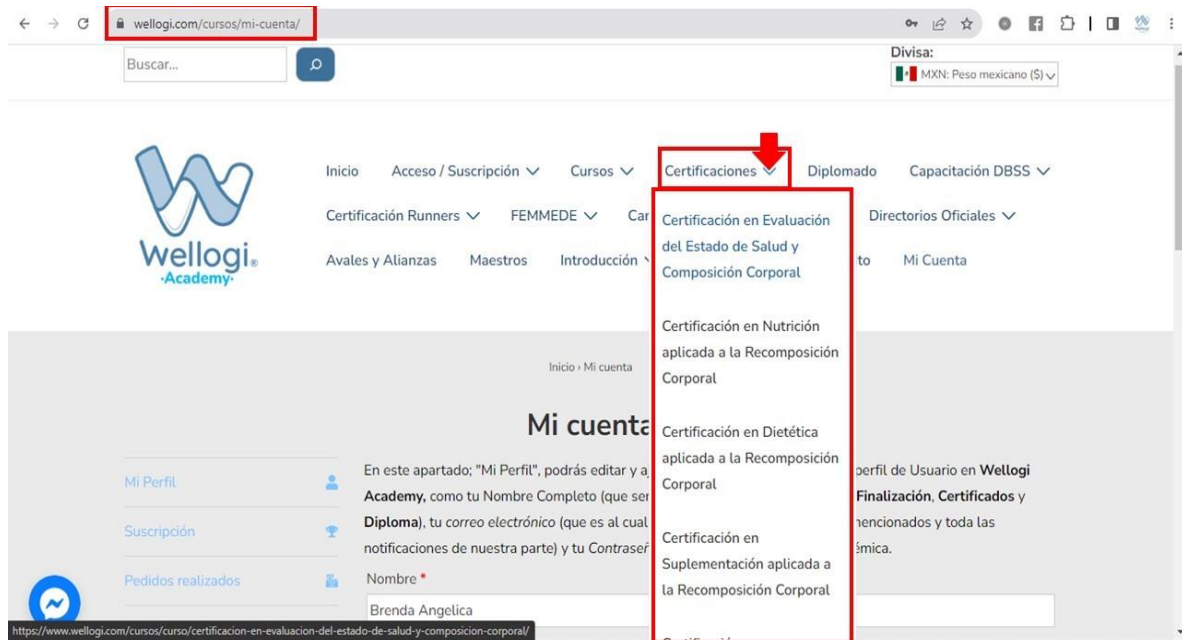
wellogi.com/cursos/mi-cuenta/

Buscar...

Divisa:
MXN: Peso mexicano ($)

Wellogi.
·Academy·

Inicio Acceso / Suscripción Cursos Certificaciones Diplomado Capacitación DBSS
Certificación Runners FEMMEDE Car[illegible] Directorios Oficiales
Avales y Alianzas Maestros Introducción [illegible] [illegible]to Mi Cuenta

Certificación en Evaluación del Estado de Salud y Composición Corporal

Certificación en Nutrición aplicada a la Recomposición Corporal

Certificación en Dietética aplicada a la Recomposición Corporal

Certificación en Suplementación aplicada a la Recomposición Corporal

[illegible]

Inicio › Mi cuenta

Mi cuenta

Mi Perfil
Suscripción
Pedidos realizados

En este apartado; "Mi Perfil", podrás editar y a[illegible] perfil de Usuario en Wellogi Academy, como tu Nombre Completo (que ser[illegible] Finalización, Certificados y Diploma), tu correo electrónico (que es al cual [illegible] mencionados y toda las notificaciones de nuestra parte) y tu Contraseñ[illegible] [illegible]émica.

Nombre *
Brenda Angelica

https://www.wellogi.com/cursos/curso/certificacion-en-evaluacion-del-estado-de-salud-y-composicion-corporal/